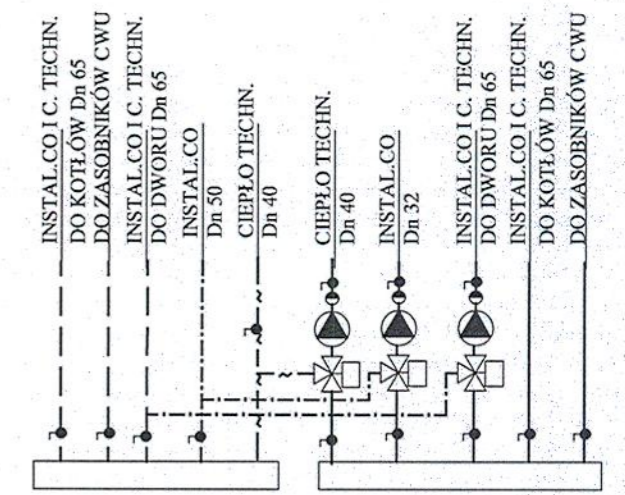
INSTAL.CO I C. TECHN.
DO KOTŁÓW Dn 65
DO ZASOBNIKÓW CWU
INSTAL.CO I C. TECHN.
DO DWORU Dn 65
INSTAL.CO
Dn 50
CIEPŁO TECHN.
Dn 40
CIEPŁO TECHN.
Dn 40
INSTAL.CO
Dn 32
INSTAL.CO I C. TECHN.
DO DWORU Dn 65
INSTAL.CO I C. TECHN.
DO KOTŁÓW Dn 65
DO ZASOBNIKÓW CWU